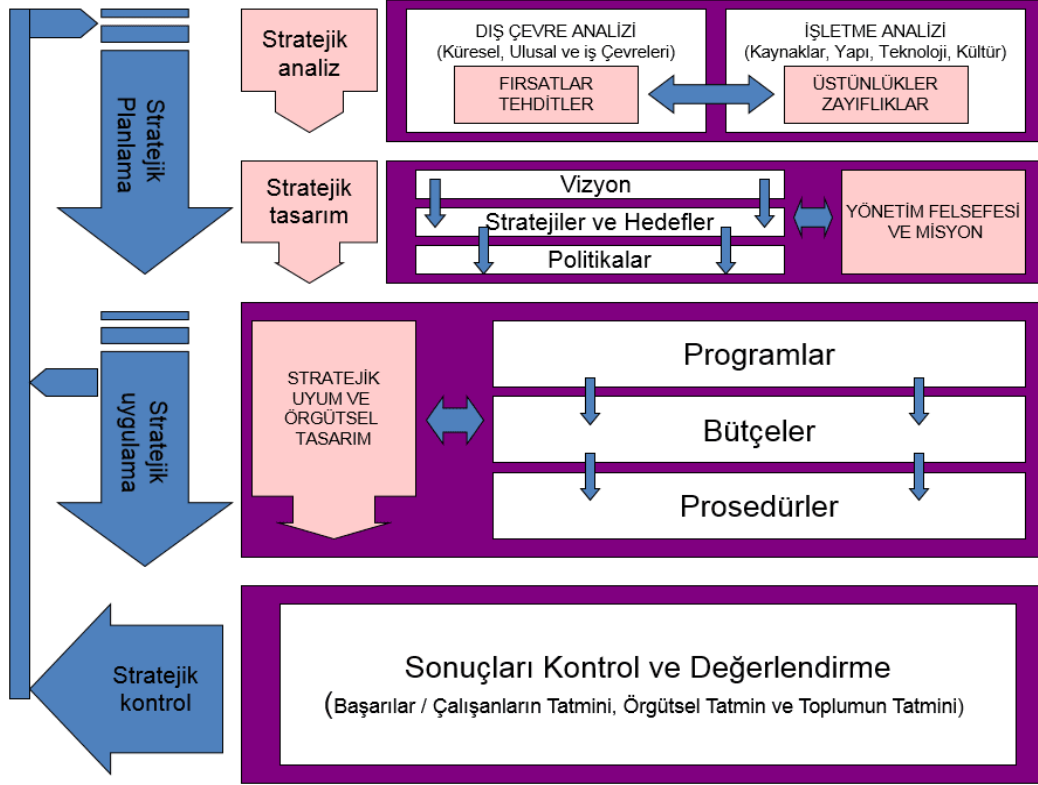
Stratejik Planlama

Stratejik analiz

DIŞ ÇEVRE ANALİZİ
(Küresel, Ulusal ve iş Çevreleri)

FIRSATLAR
TEHDİTLER

İŞLETME ANALİZİ
(Kaynaklar, Yapı, Teknoloji, Kültür)

ÜSTÜNLÜKLER
ZAYIFLIKLAR

Stratejik tasarım

Vizyon

Stratejiler ve Hedefler

Politikalar

YÖNETİM FELSEFESİ VE MİSYON

Stratejik uygulama

STRATEJİK UYUM VE ÖRGÜTSEL TASARIM

Programlar

Bütçeler

Prosedürler

Stratejik kontrol

Sonuçları Kontrol ve Değerlendirme

(Başarılar / Çalışanların Tatmini, Örgütsel Tatmin ve Toplumun Tatmini)